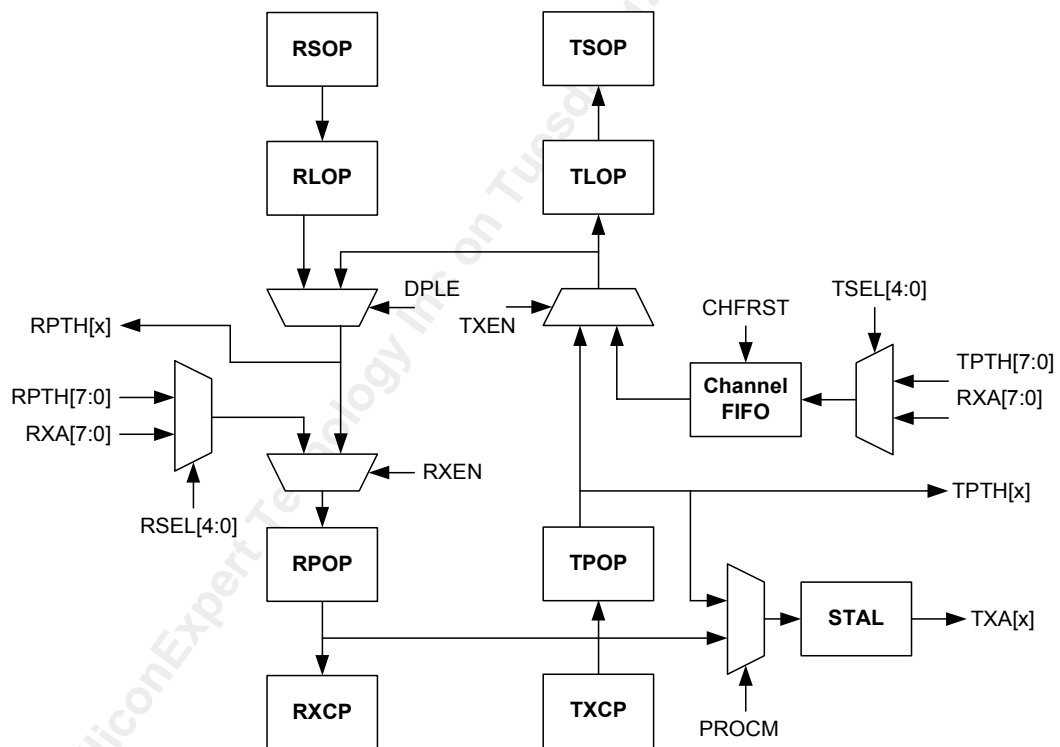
RSOP
TSOP
RLOP
TLOP
DPLE
TXEN
CHFRST
TSEL[4:0]
RPTH[x]
RPTH[7:0]
RXA[7:0]
Channel FIFO
TPTH[7:0]
RXA[7:0]
RXEN
RSEL[4:0]
TPTH[x]
RPOP
TPOP
STAL
TXA[x]
RXCP
TXCP
PROCM
SiliconExpert Technology Inc on Tuesday